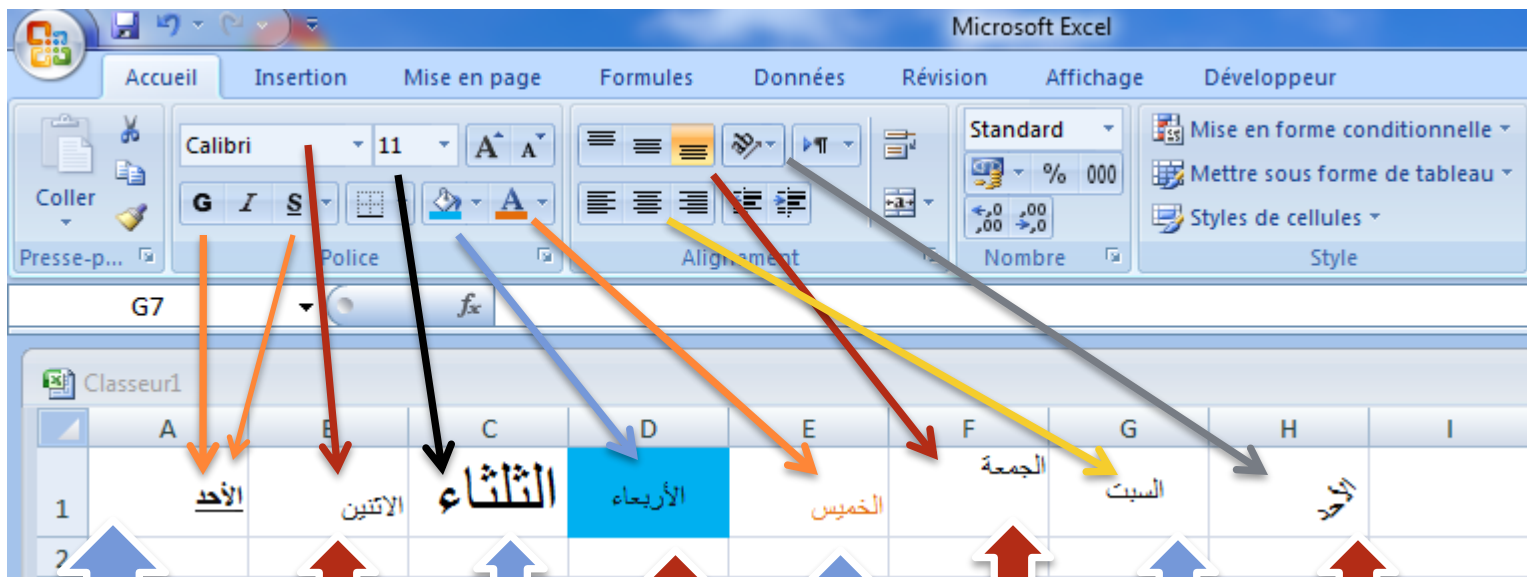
Microsoft Excel

Accueil Insertion Mise en page Formules Données Révision Affichage Développeur

Coller
Calibri 11
G I S
Presse-p... Police Alignement Nombre Style
Standard
% 000
,00 ,0
Mise en forme conditionnelle
Mettre sous forme de tableau
Styles de cellules

G7 $f_x$

Classeur1

| | A | B | C | D | E | F | G | H | I |
|---|---|---|---|---|---|---|---|---|---|
| 1 | الأحد | الاثنين | الثلثاء | الأربعاء | الخميس | الجمعة | السبت | الأحد | |
| 2 | | | | | | | | | |